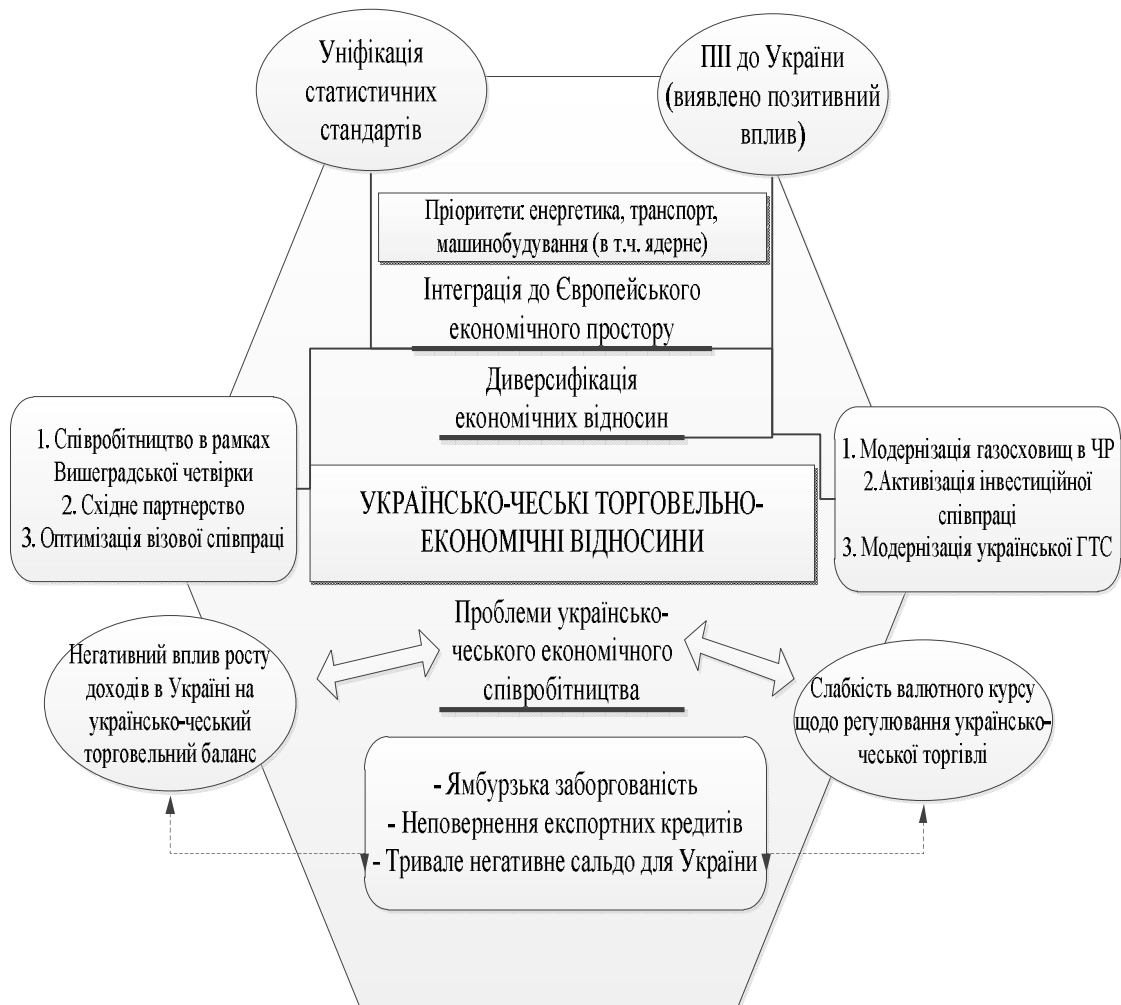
Уніфікація статистичних стандартів

ПІІ до України (виявлено позитивний вплив)

Пріоритети: енергетика, транспорт, машинобудування (в т.ч. ядерне)

Інтеграція до Європейського економічного простору

Диверсифікація економічних відносин

1. Співробітництво в рамках Вишеградської четвірки
2. Східне партнерство
3. Оптимізація візової співпраці

УКРАЇНСЬКО-ЧЕСЬКІ ТОРГОВЕЛЬНО-ЕКОНОМІЧНІ ВІДНОСИНИ

1. Модернізація газосховищ в ЧР
2.Активізація інвестиційної співпраці
3. Модернізація української ГТС

Проблеми українсько-чеського економічного співробітництва

Негативний вплив росту доходів в Україні на українсько-чеський торговельний баланс

Слабкість валютного курсу щодо регулювання українсько-чеської торгівлі

- Ямбурзька заборгованість
- Неповернення експортних кредитів
- Тривале негативне сальдо для України